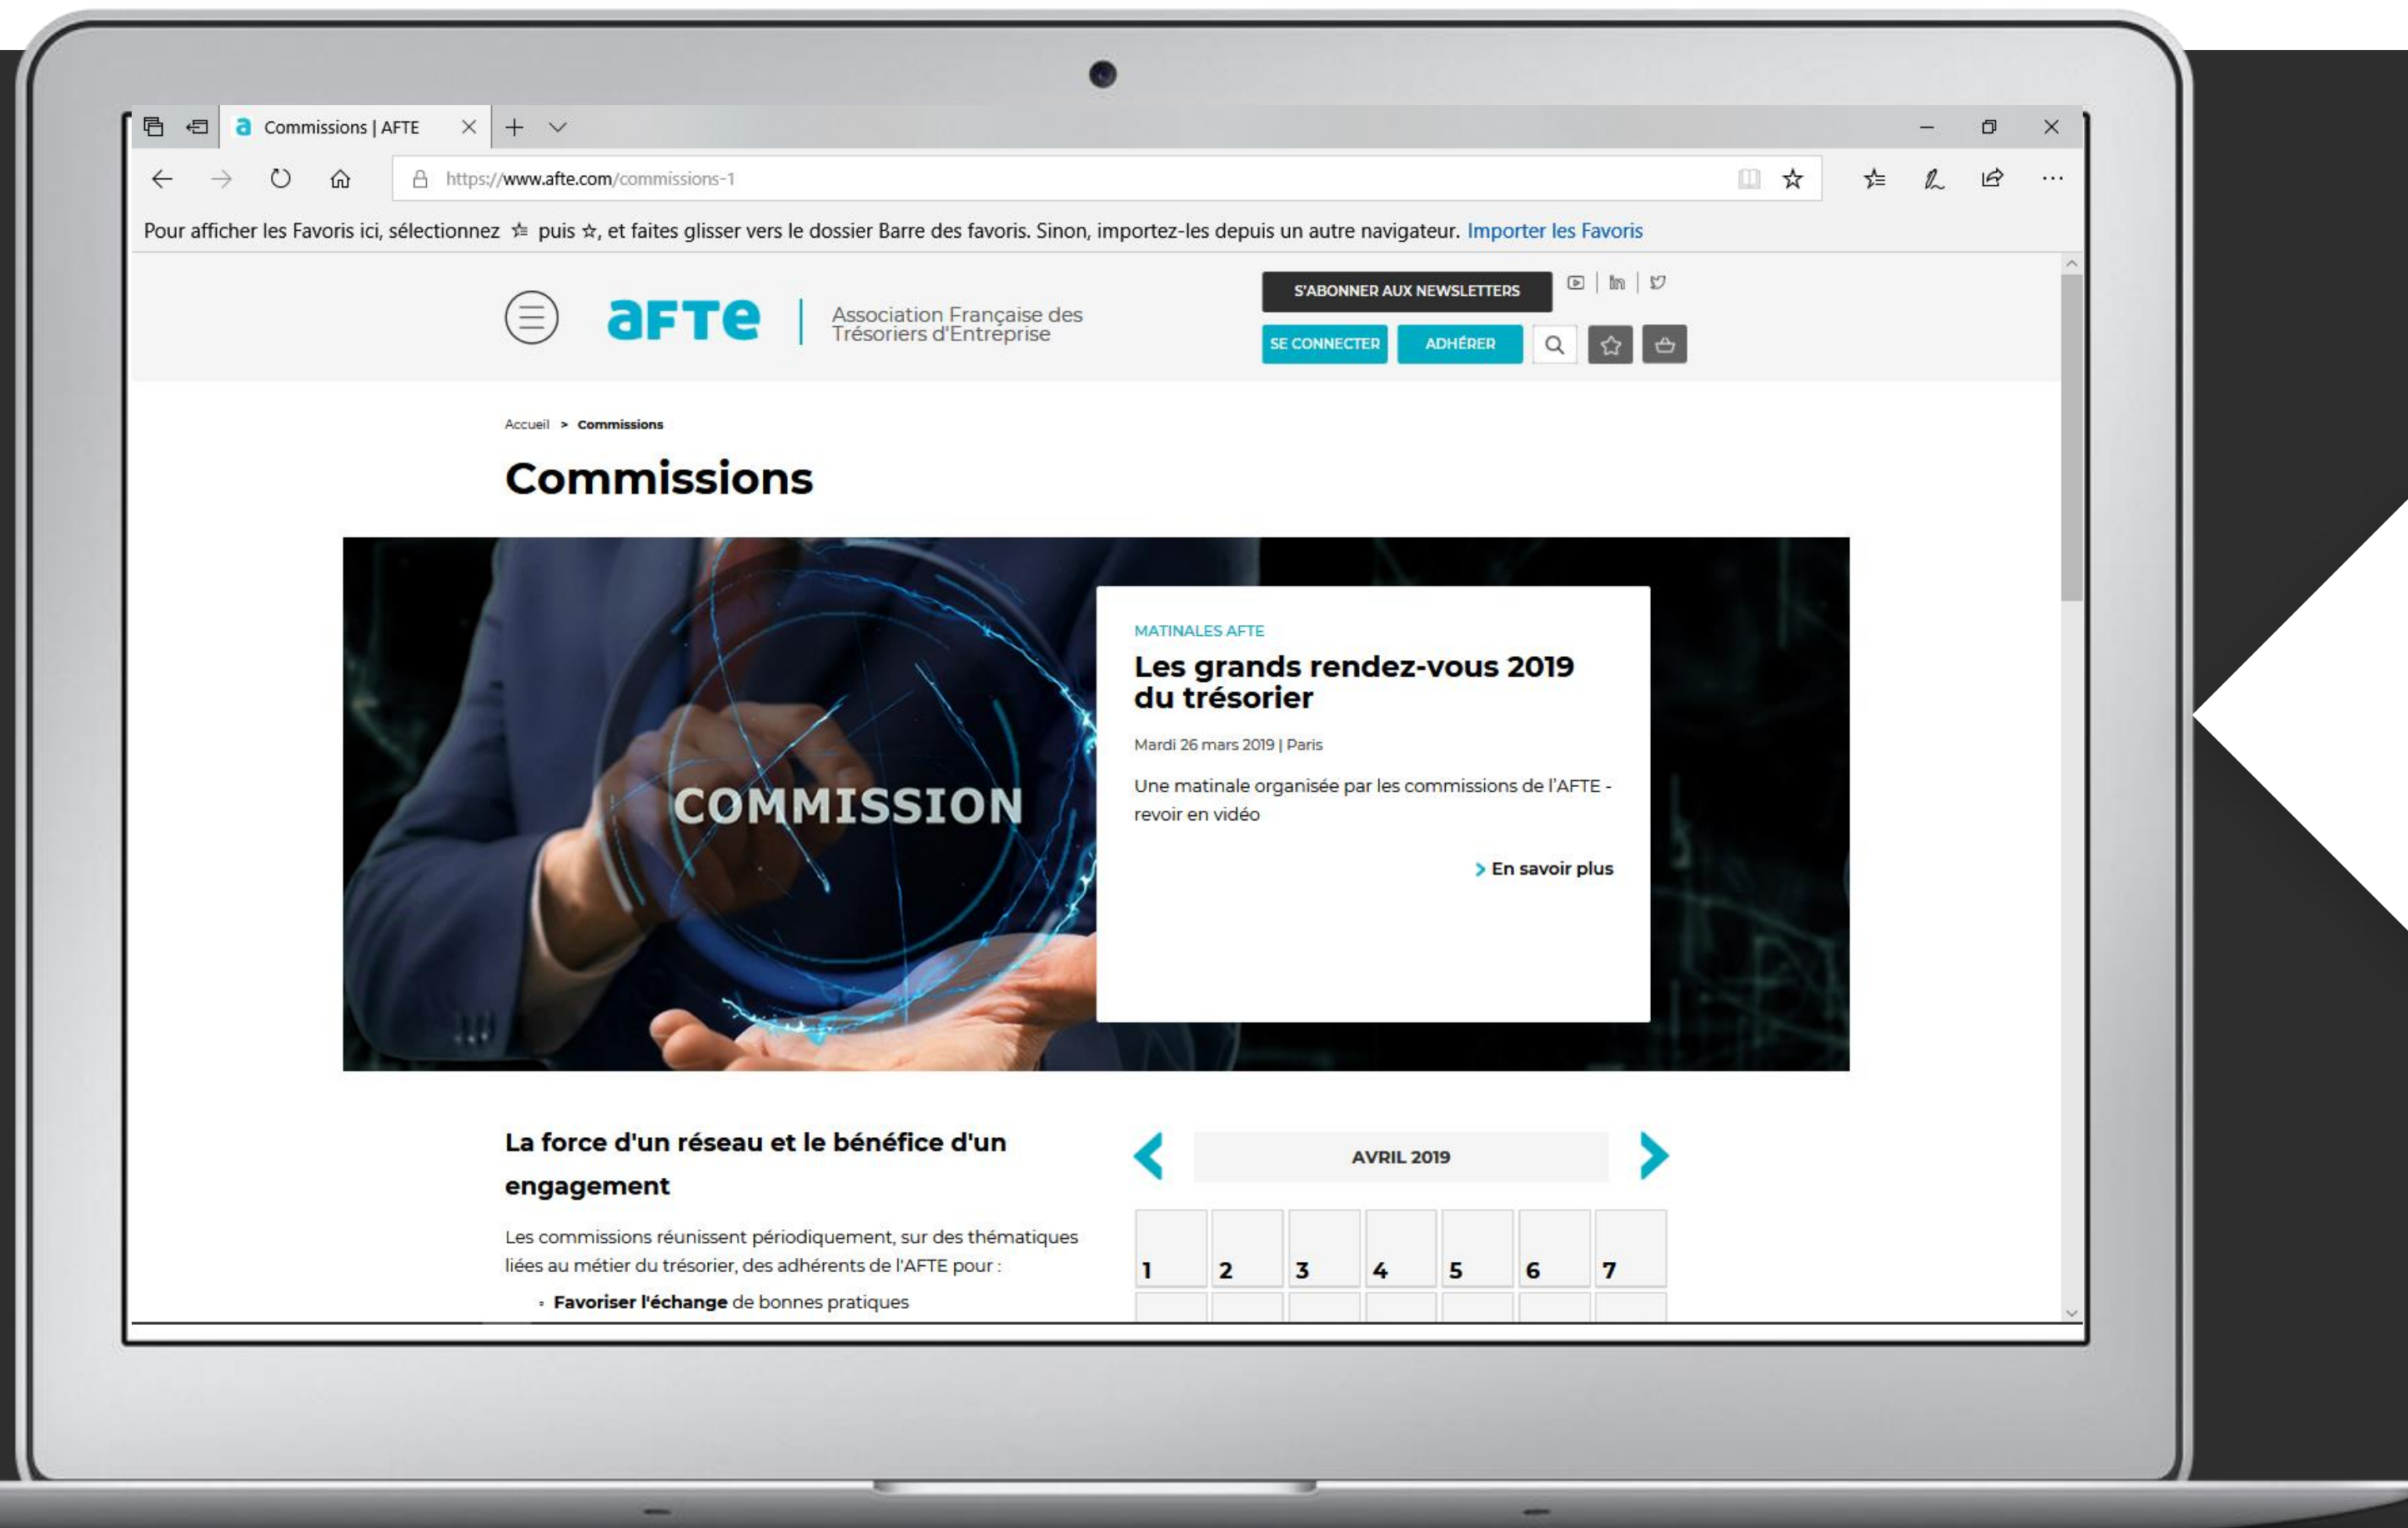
Commissions | AFTE

https://www.afte.com/commissions-1

Pour afficher les Favoris ici, sélectionnez ☆ puis ☆, et faites glisser vers le dossier Barre des favoris. Sinon, importez-les depuis un autre navigateur. Importer les Favoris

aFTe | Association Française des Trésoriers d'Entreprise

S'ABONNER AUX NEWSLETTERS

SE CONNECTER ADHÉRER

Accueil > Commissions

Commissions

COMMISSION

MATINALES AFTE

Les grands rendez-vous 2019 du trésorier

Mardi 26 mars 2019 | Paris

Une matinale organisée par les commissions de l'AFTE - revoir en vidéo

> En savoir plus

La force d'un réseau et le bénéfice d'un engagement

Les commissions réunissent périodiquement, sur des thématiques liées au métier du trésorier, des adhérents de l'AFTE pour :

• Favoriser l'échange de bonnes pratiques

AVRIL 2019

| 1 | 2 | 3 | 4 | 5 | 6 | 7 |
|---|---|---|---|---|---|---|